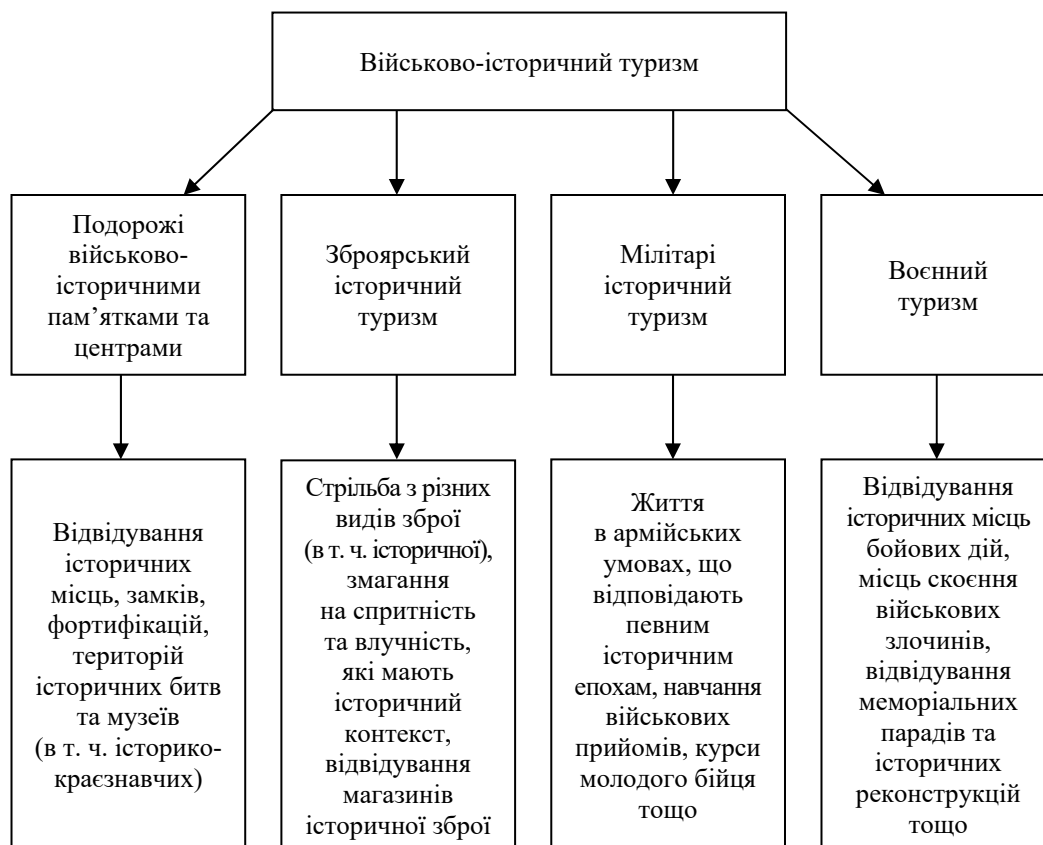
Військово-історичний туризм

Подорожі військово-історичними пам’ятками та центрами

Збро­ярський історичний туризм

Мілітарі історичний туризм

Воєнний туризм

Відвідування історичних місць, замків, фортифікацій, територій історичних битв та музеїв (в т. ч. історико-краєзнавчих)

Стрільба з різних видів зброї (в т. ч. історичної), змагання на спритність та влучність, які мають історичний контекст, відвідування магазинів історичної зброї

Життя в армійських умовах, що відповідають певним історичним епохам, навчання військових прийомів, курси молодого бійця тощо

Відвідування історичних місць бойових дій, місць скоєння військових злочинів, відвідування меморіальних парадів та історичних реконструкцій тощо